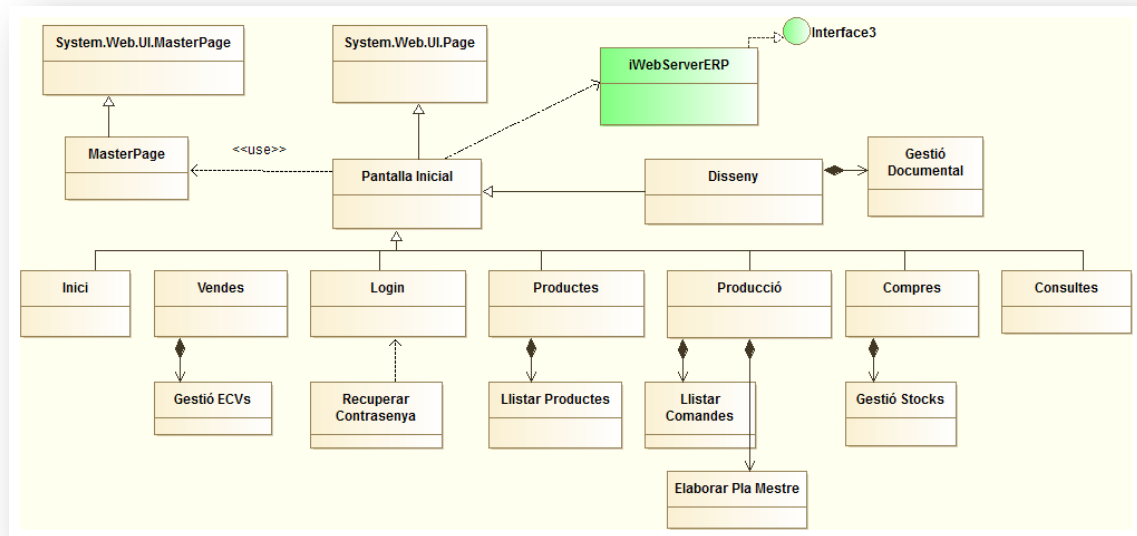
System.Web.UI.MasterPage

System.Web.UI.Page

Interface3

iWebServerERP

MasterPage

<<use>>

Pantalla Inicial

Disseny

Gestió Documental

Inici

Vendes

Login

Productes

Producció

Compres

Consultes

Gestió ECVs

Recuperar Contrasenya

Llistar Productes

Llistar Comandes

Gestió Stocks

Elaborar Pla Mestre